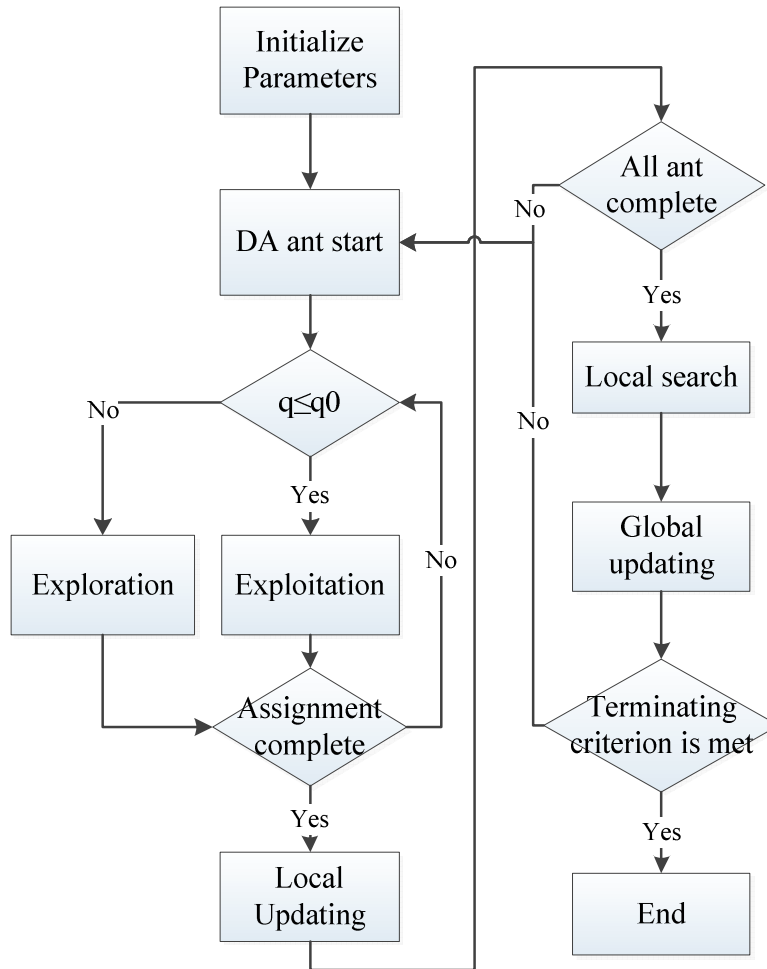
Initialize Parameters

DA ant start

q≤q0

No

Yes

Exploration

Exploitation

No

Assignment complete

Yes

Local Updating

All ant complete

No

Yes

Local search

No

Global updating

Terminating criterion is met

Yes

End